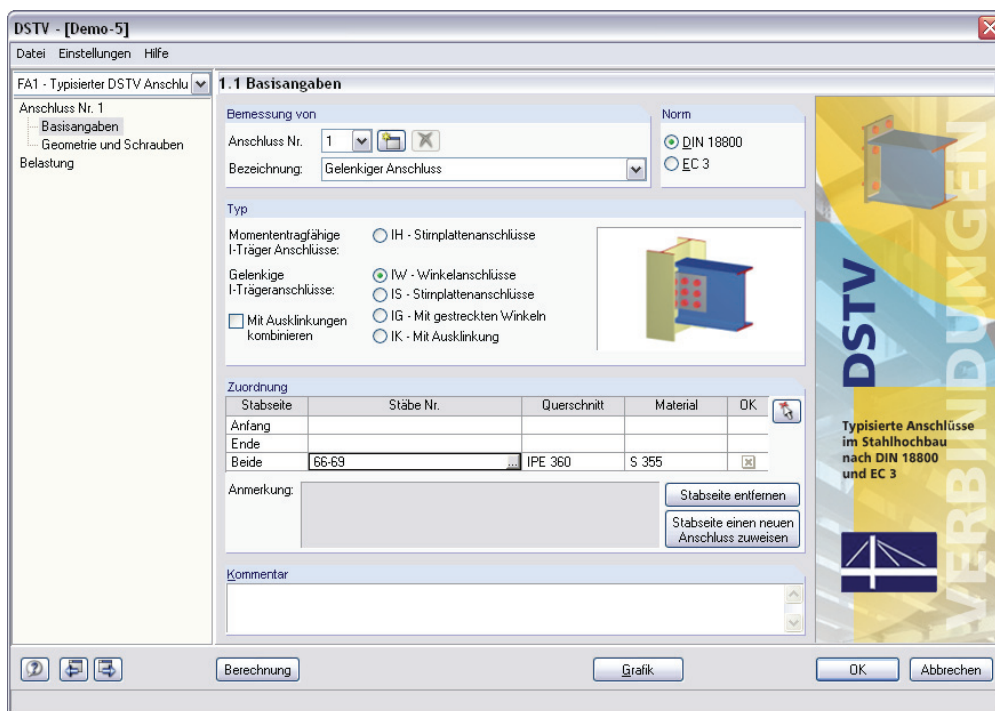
DSTV - [Demo-5]

Datei Einstellungen Hilfe

FA1 - Typisierter DSTV Anschlu

Anschluss Nr. 1
Basisangaben
Geometrie und Schrauben
Belastung

1.1 Basisangaben

Bemessung von

Anschluss Nr. 1

Bezeichnung: Gelenkiger Anschluss

Norm

DIN 18800
EC 3

Typ

Momententragfähige I-Träger Anschlüsse:

IH - Stirnplattenanschlüsse

Gelenkige I-Trägeranschlüsse:

IW - Winkelanschlüsse
IS - Stirnplattenanschlüsse
IG - Mit gestreckten Winkeln
IK - Mit Ausklinkung

Mit Ausklinkungen kombinieren

Zuordnung

| Stabseite | Stäbe Nr. | Querschnitt | Material | OK |
|---|---|---|---|---|
| Anfang | | | | |
| Ende | | | | |
| Beide | 66-69 | IPE 360 | S 355 | |

Anmerkung:

Stabseite entfernen

Stabseite einen neuen Anschluss zuweisen

Kommentar

DSTV

VERBINDUNGEN

Typisierte Anschlüsse im Stahlhochbau nach DIN 18800 und EC 3

Berechnung

Grafik

OK

Abbrechen